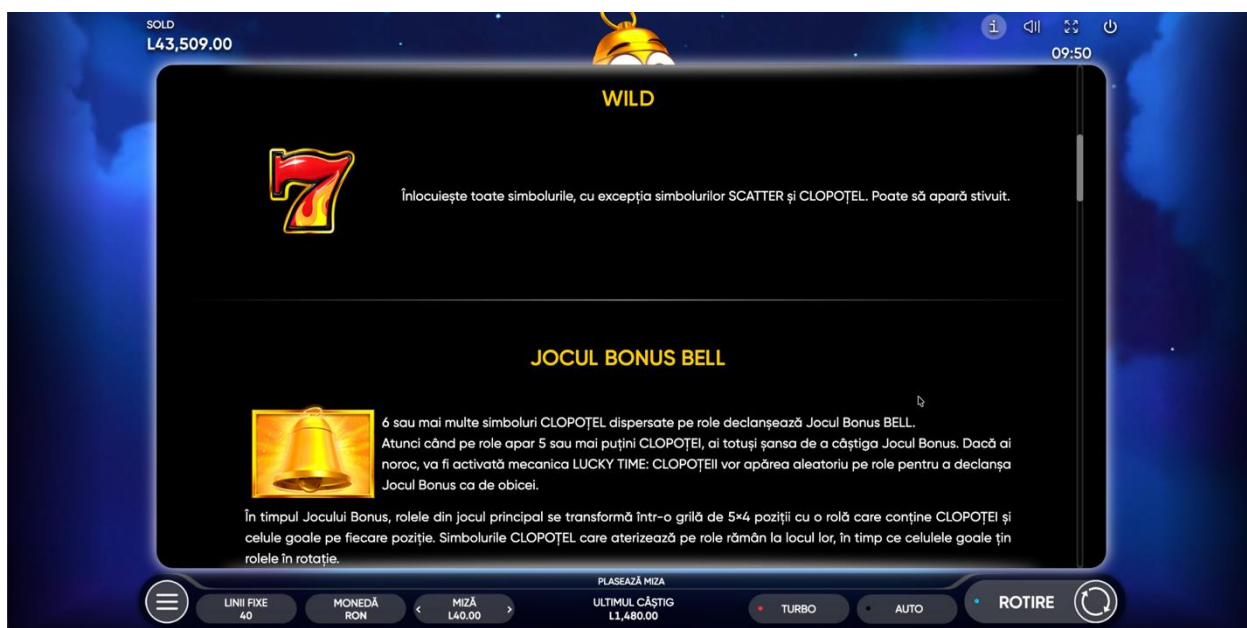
SOLD
L43,509.00

09:50

WILD

Înlocuiește toate simbolurile, cu excepția simbolurilor SCATTER și CLOPOȚEL. Poate să apară stivuit.

JOCUL BONUS BELL

6 sau mai multe simboluri CLOPOȚEL dispersate pe role declanșează Jocul Bonus BELL. Atunci când pe role apar 5 sau mai puțini CLOPOȚEI, ai totuși șansa de a câștiga Jocul Bonus. Dacă ai noroc, va fi activată mecanica LUCKY TIME: CLOPOȚEII vor apărea aleatoriu pe role pentru a declanșa Jocul Bonus ca de obicei.

În timpul Jocului Bonus, rolele din jocul principal se transformă într-o grilă de 5×4 poziții cu o rolă care conține CLOPOȚEI și celule goale pe fiecare poziție. Simbolurile CLOPOȚEL care aterizează pe role rămân la locul lor, în timp ce celulele goale țin rolele în rotație.

LINII FIXE 40
MONEDĂ RON
MIZĂ L40.00
PLASEAZĂ MIZA
ULTIMUL CÂȘTIG L1,480.00
TURBO
AUTO
ROTIRE